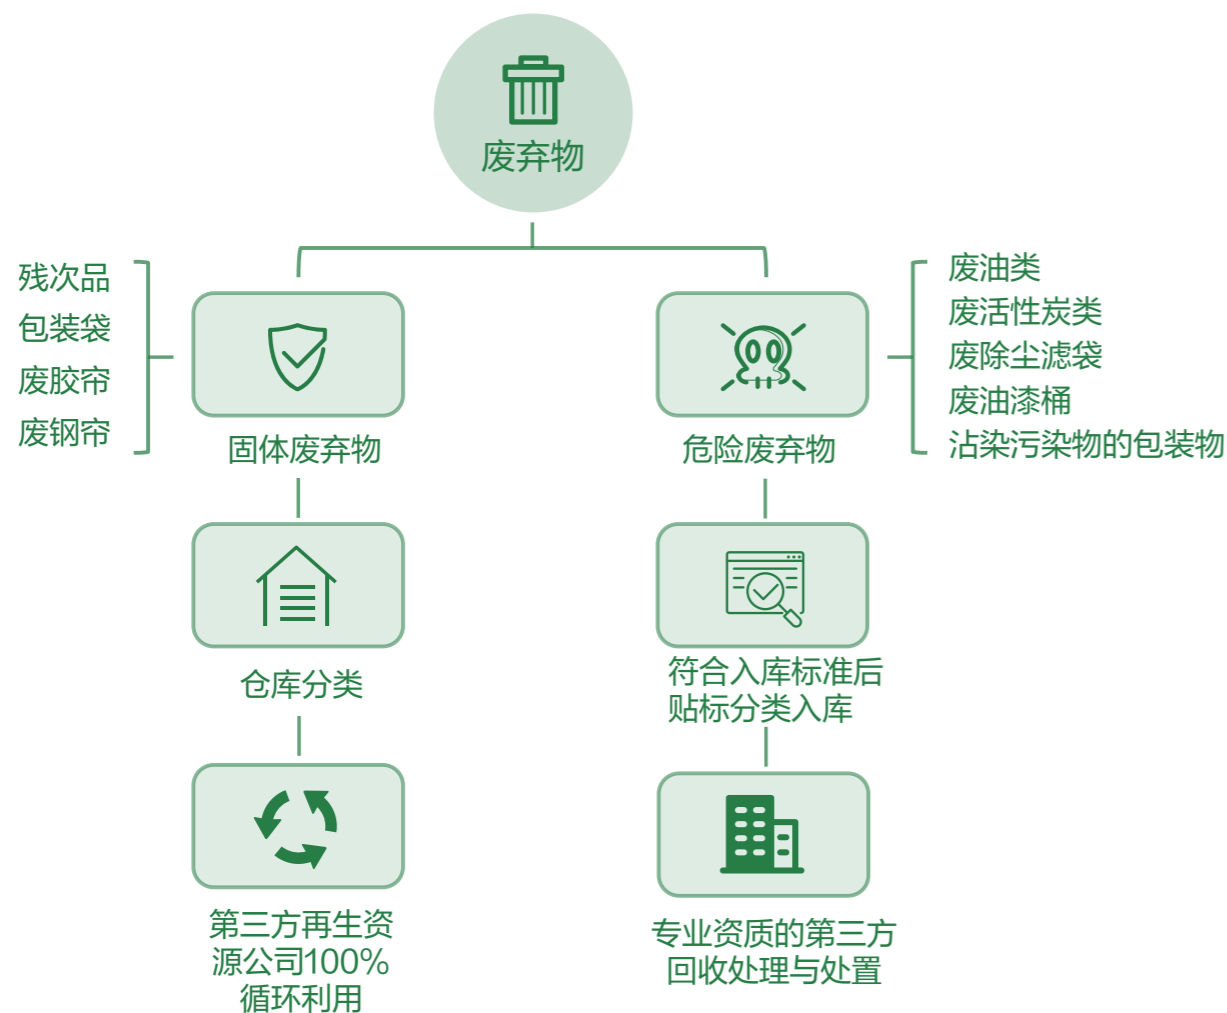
废弃物

残次品
包装袋
废胶帘
废钢帘

固体废弃物

仓库分类

第三方再生资源公司100%循环利用

废油类
废活性炭类
废除尘滤袋
废油漆桶
沾染污染物的包装物

危险废弃物

符合入库标准后贴标分类入库

专业资质的第三方回收处理与处置